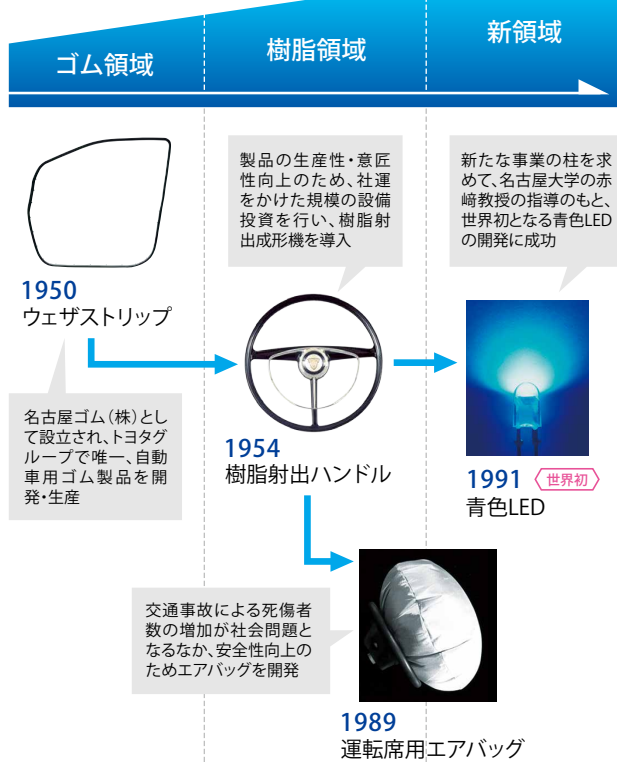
ゴム領域

樹脂領域

新領域

1950
ウェザストリップ

名古屋ゴム(株)として設立され、トヨタグループで唯一、自動車用ゴム製品を開発・生産

製品の生産性・意匠性向上のため、社運をかけた規模の設備投資を行い、樹脂射出成形機を導入

1954
樹脂射出ハンドル

新たな事業の柱を求めて、名古屋大学の赤﨑教授の指導のもと、世界初となる青色LEDの開発に成功

1991 世界初
青色LED

交通事故による死傷者数の増加が社会問題となるなか、安全性向上のためエアバッグを開発

1989
運転席用エアバッグ